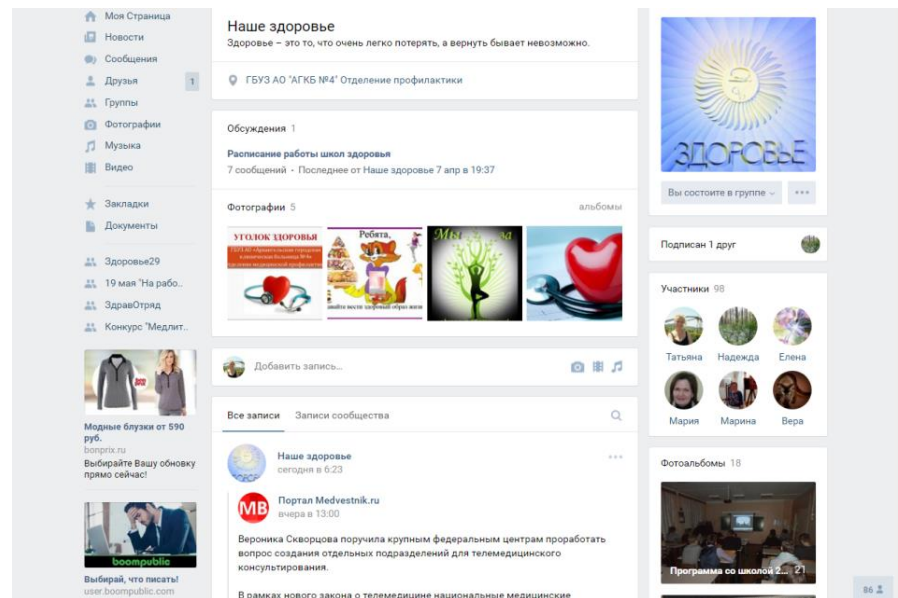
Моя Страница
Новости
Сообщения
Друзья 1
Группы
Фотографии
Музыка
Видео

Закладки
Документы

Здоровье29
19 мая "На рабо..
ЗдравОтряд
Конкурс "Медлит..

Модные блузки от 590 руб.
bonprix.ru
Выбирайте Вашу обновку прямо сейчас!

boompublic
Выбирай, что писать!
user.boompublic.com

Наше здоровье
Здоровье – это то, что очень легко потерять, а вернуть бывает невозможно.

ГБУЗ АО "АГКБ №4" Отделение профилактики

Обсуждения 1

Расписание работы школ здоровья
7 сообщений · Последнее от Наше здоровье 7 апр в 19:37

Фотографии 5 альбомы

УГОЛОК ЗДОРОВЬЯ
Ребята,
Мы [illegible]

Добавить запись...

Все записи Записи сообщества

Наше здоровье
сегодня в 6:23

MB
Портал Medvestnik.ru
вчера в 13:00

Вероника Скворцова поручила крупным федеральным центрам проработать вопрос создания отдельных подразделений для телемедицинского консультирования.

В рамках нового закона о телемедицине национальные медицинские

ЗДОРОВЬЕ

Вы состоите в группе

Подписан 1 друг

Участники 98
Татьяна Надежда Елена
Мария Марина Вера

Фотоальбомы 18
Программа со школой 2... 21

86